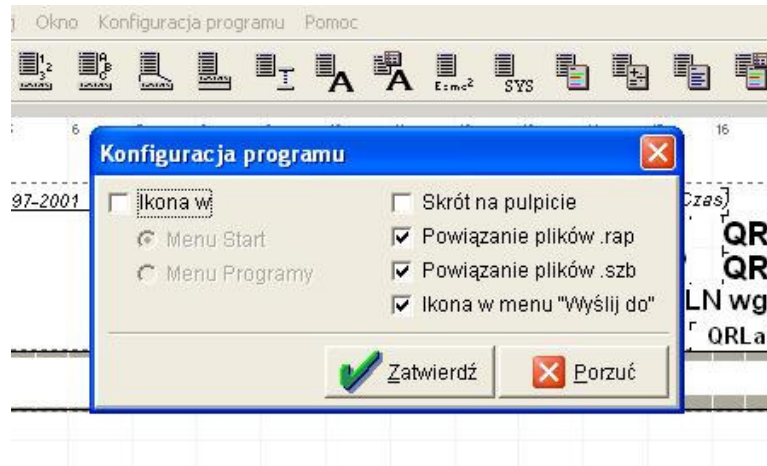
Okno Konfiguracja programu Pomoc

SYS

6

16

Konfiguracja programu

97-2001

Ikona w

Menu Start

Menu Programy

Skrót na pulpicie

Powiązanie plików .rap

Powiązanie plików .szb

Ikona w menu "Wyślij do"

Czas}

QR

QR

LN wg

QRLa

Zatwierdź

Porzuć